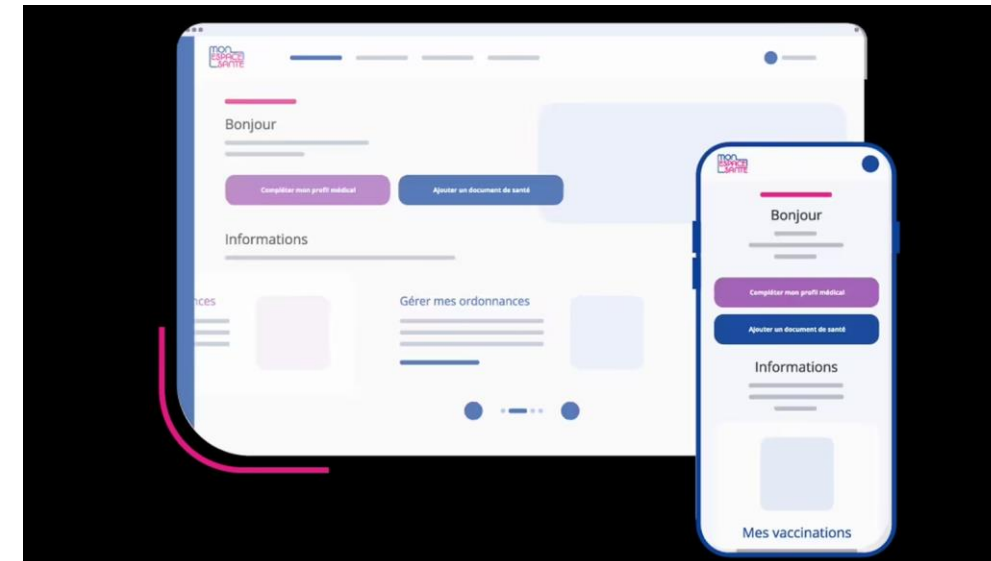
MON ESPACE SANTÉ

Bonjour

Compléter mon profil médical

Ajouter un document de santé

Informations

nces

Gérer mes ordonnances

MON ESPACE SANTÉ

Bonjour

Compléter mon profil médical

Ajouter un document de santé

Informations

Mes vaccinations